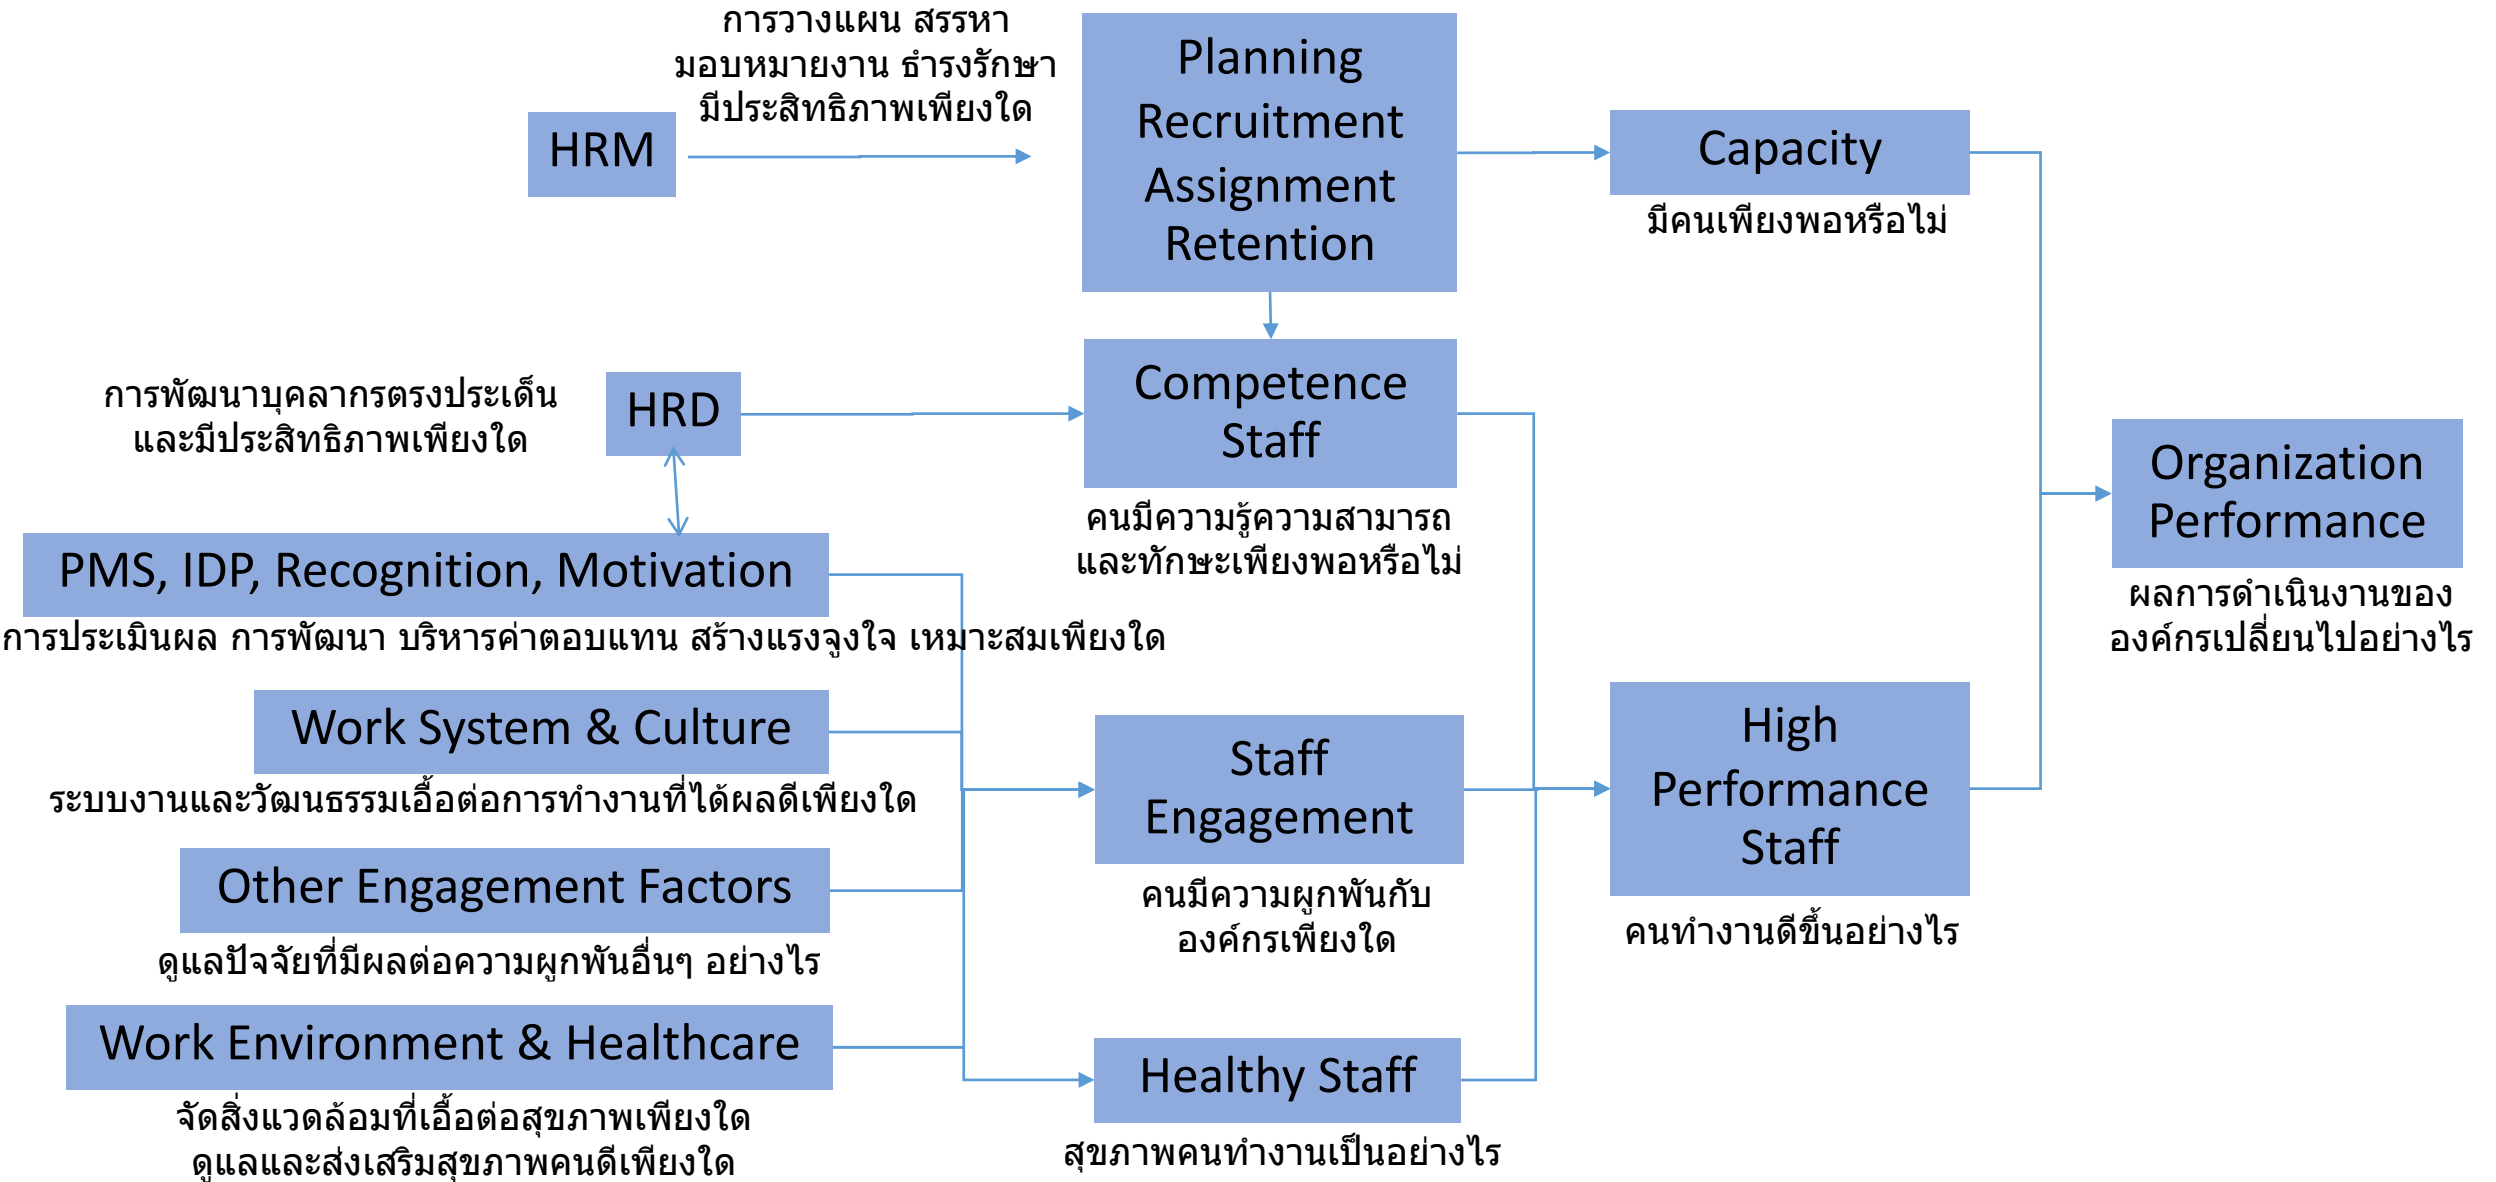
การวางแผน สรรหา มอบหมายงาน ธำรงรักษา มีประสิทธิภาพเพียงใด

HRM

Planning
Recruitment
Assignment
Retention

Capacity

มีคนเพียงพอหรือไม่

การพัฒนาบุคลากรตรงประเด็น และมีประสิทธิภาพเพียงใด

HRD

Competence Staff

คนมีความรู้ความสามารถ และทักษะเพียงพอหรือไม่

Organization Performance

ผลการดำเนินงานของ องค์กรเปลี่ยนไปอย่างไร

PMS, IDP, Recognition, Motivation

การประเมินผล การพัฒนา บริหารค่าตอบแทน สร้างแรงจูงใจ เหมาะสมเพียงใด

Work System & Culture

ระบบงานและวัฒนธรรมเอื้อต่อการทำงานที่ได้ผลดีเพียงใด

Staff Engagement

High Performance Staff

Other Engagement Factors

คนมีความผูกพันกับ องค์กรเพียงใด

คนทำงานดีขึ้นอย่างไร

ดูแลปัจจัยที่มีผลต่อความผูกพันอื่นๆ อย่างไร

Work Environment & Healthcare

Healthy Staff

จัดสิ่งแวดล้อมที่เอื้อต่อสุขภาพเพียงใด ดูแลและส่งเสริมสุขภาพคนดีเพียงใด

สุขภาพคนทำงานเป็นอย่างไร